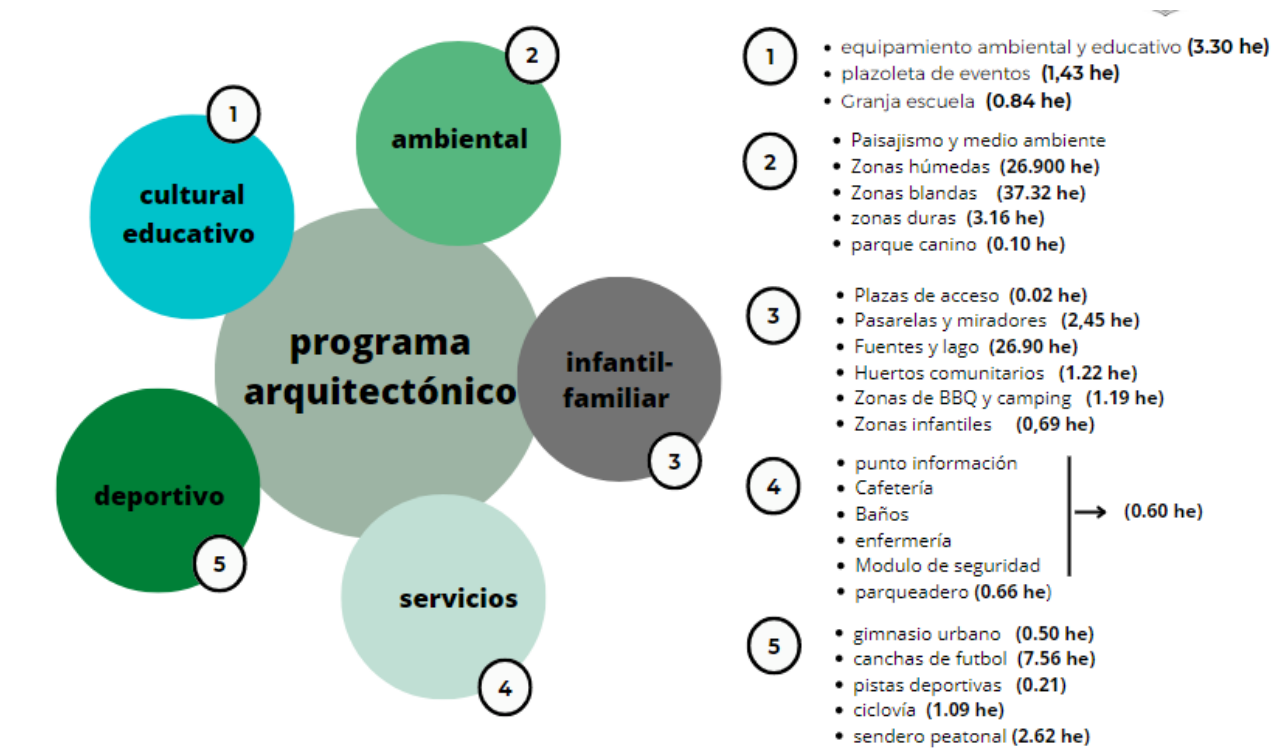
1
cultural educativo

2
ambiental

programa arquitectónico

infantil-familiar
3

deportivo
5

servicios
4

1
• equipamiento ambiental y educativo **(3.30 he)**
• plazoleta de eventos **(1,43 he)**
• Granja escuela **(0.84 he)**

2
• Paisajismo y medio ambiente
• Zonas húmedas **(26.900 he)**
• Zonas blandas **(37.32 he)**
• zonas duras **(3.16 he)**
• parque canino **(0.10 he)**

3
• Plazas de acceso **(0.02 he)**
• Pasarelas y miradores **(2,45 he)**
• Fuentes y lago **(26.90 he)**
• Huertos comunitarios **(1.22 he)**
• Zonas de BBQ y camping **(1.19 he)**
• Zonas infantiles **(0,69 he)**

4
• punto información
• Cafetería
• Baños
• enfermería
• Modulo de seguridad
→ **(0.60 he)**
• parqueadero **(0.66 he)**

5
• gimnasio urbano **(0.50 he)**
• canchas de futbol **(7.56 he)**
• pistas deportivas **(0.21)**
• ciclovía **(1.09 he)**
• sendero peatonal **(2.62 he)**